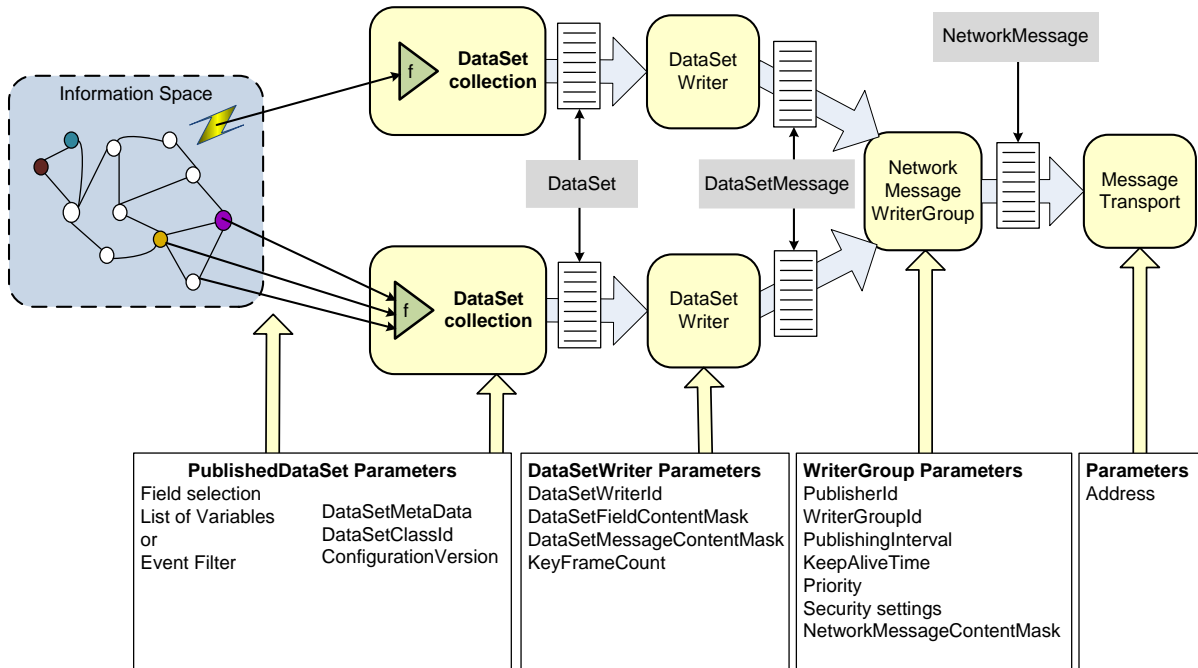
Information Space

f

DataSet collection

DataSet Writer

NetworkMessage

DataSet

DataSetMessage

Network Message WriterGroup

Message Transport

f

DataSet collection

DataSet Writer

PublishedDataSet Parameters
Field selection
List of Variables
or
Event Filter

DataSetMetaData
DataSetClassId
ConfigurationVersion

DataSetWriter Parameters
DataSetWriterId
DataSetFieldContentMask
DataSetMessageContentMask
KeyFrameCount

WriterGroup Parameters
PublisherId
WriterGroupId
PublishingInterval
KeepAliveTime
Priority
Security settings
NetworkMessageContentMask

Parameters
Address